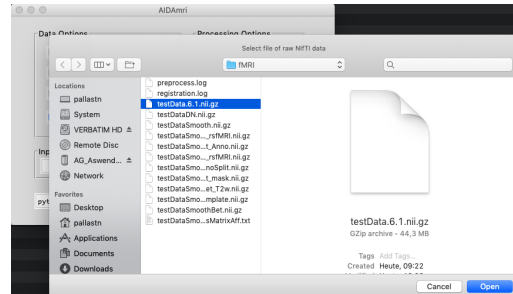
AIDAmri

Data Options

Processing Options

Select file of raw NifTI data

fMRI

Locations

pallastn

System

VERBATIM HD

Remote Disc

AG_Aswend...

Network

Favorites

Desktop

pallastn

Applications

Documents

Downloads

Inp

pyt

preprocess.log
registration.log
testData.6.1.nii.gz
testDataDN.nii.gz
testDataSmooth.nii.gz
testDataSmo..._rsfMRI.nii.gz
testDataSmo...t_Anno.nii.gz
testDataSmo..._rsfMRI.nii.gz
testDataSmo...noSplit.nii.gz
testDataSmo...t_mask.nii.gz
testDataSmo...et_T2w.nii.gz
testDataSmo...mplate.nii.gz
testDataSmoothBet.nii.gz
testDataSmo...sMatrixAff.txt

testData.6.1.nii.gz
GZip archive - 44,3 MB

Tags Add Tags...
Created Heute, 09:22

Cancel
Open